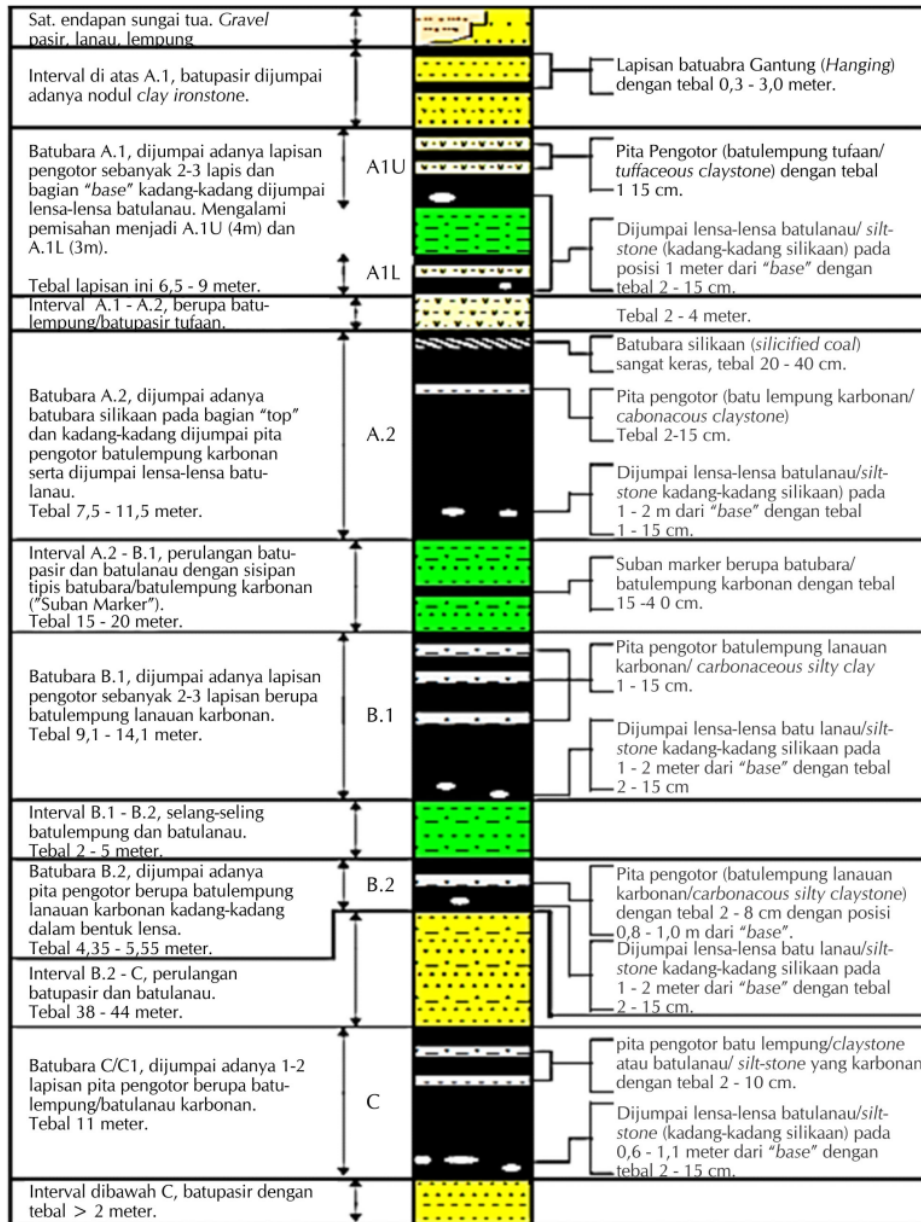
Sat. endapan sungai tua. *Gravel* pasir, lanau, lempung

Interval di atas A.1, batupasir dijumpai adanya nodul *clay ironstone*.

Lapisan batuabra Gantung (*Hanging*) dengan tebal 0,3 - 3,0 meter.

Batubara A.1, dijumpai adanya lapisan pengotor sebanyak 2-3 lapis dan bagian "*base*" kadang-kadang dijumpai lensa-lensa batulanau. Mengalami pemisahan menjadi A.1U (4m) dan A.1L (3m).

Tebal lapisan ini 6,5 - 9 meter.

A1U

A1L

Pita Pengotor (batulempung tufaan/ *tuffaceous claystone*) dengan tebal 1 15 cm.

Dijumpai lensa-lensa batulanau/ *silt-stone* (kadang-kadang silikaan) pada posisi 1 meter dari "*base*" dengan tebal 2 - 15 cm.

Interval A.1 - A.2, berupa batulempung/batupasir tufaan.

Tebal 2 - 4 meter.

Batubara A.2, dijumpai adanya batubara silikaan pada bagian "top" dan kadang-kadang dijumpai pita pengotor batulempung karbonan serta dijumpai lensa-lensa batulanau.
Tebal 7,5 - 11,5 meter.

A.2

Batubara silikaan (*silicified coal*) sangat keras, tebal 20 - 40 cm.

Pita pengotor (batu lempung karbonan/ *cabonacous claystone*)
Tebal 2-15 cm.

Dijumpai lensa-lensa batulanau/*silt-stone* kadang-kadang silikaan) pada 1 - 2 m dari "*base*" dengan tebal 1 - 15 cm.

Interval A.2 - B.1, perulangan batupasir dan batulanau dengan sisipan tipis batubara/batulempung karbonan ("Suban Marker").
Tebal 15 - 20 meter.

Suban marker berupa batubara/ batulempung karbonan dengan tebal 15 -4 0 cm.

Batubara B.1, dijumpai adanya lapisan pengotor sebanyak 2-3 lapisan berupa batulempung lanauan karbonan.
Tebal 9,1 - 14,1 meter.

B.1

Pita pengotor batulempung lanauan karbonan/ *carbonaceous silty clay* 1 - 15 cm.

Dijumpai lensa-lensa batu lanau/*silt-stone* kadang-kadang silikaan pada 1 - 2 meter dari "*base*" dengan tebal 2 - 15 cm

Interval B.1 - B.2, selang-seling batulempung dan batulanau.
Tebal 2 - 5 meter.

Batubara B.2, dijumpai adanya pita pengotor berupa batulempung lanauan karbonan kadang-kadang dalam bentuk lensa.
Tebal 4,35 - 5,55 meter.

B.2

Interval B.2 - C, perulangan batupasir dan batulanau.
Tebal 38 - 44 meter.

Pita pengotor (batulempung lanauan karbonan/*carbonacous silty claystone*) dengan tebal 2 - 8 cm dengan posisi 0,8 - 1,0 m dari "*base*".
Dijumpai lensa-lensa batu lanau/*silt-stone* kadang-kadang silikaan pada 1 - 2 meter dari "*base*" dengan tebal 2 - 15 cm.

Batubara C/C1, dijumpai adanya 1-2 lapisan pita pengotor berupa batulempung/batulanau karbonan.
Tebal 11 meter.

C

pita pengotor batu lempung/*claystone* atau batulanau/ *silt-stone* yang karbonan dengan tebal 2 - 10 cm.

Dijumpai lensa-lensa batulanau/*silt-stone* (kadang-kadang silikaan) pada 0,6 - 1,1 meter dari "*base*" dengan tebal 2 - 15 cm.

Interval dibawah C, batupasir dengan tebal > 2 meter.